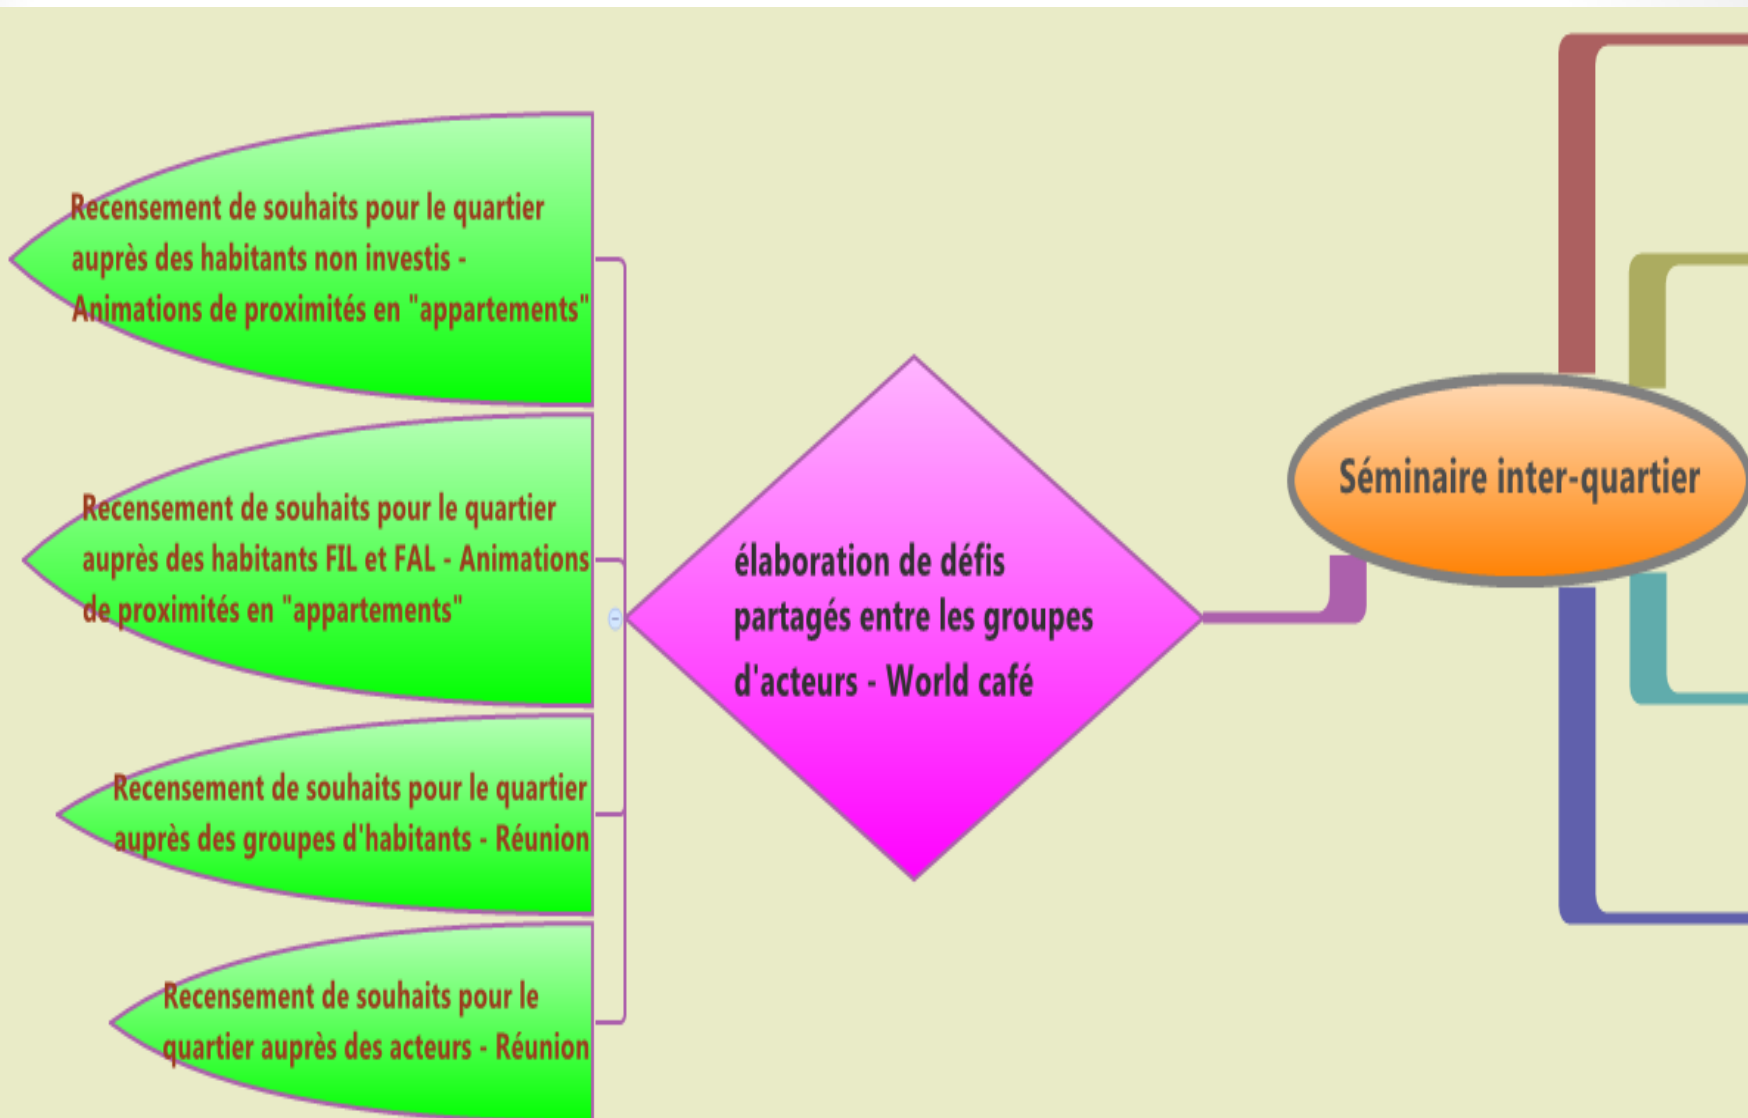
Recensement de souhaits pour le quartier auprès des habitants non investis - Animations de proximités en "appartements"

Recensement de souhaits pour le quartier auprès des habitants FIL et FAL - Animations de proximités en "appartements"

Recensement de souhaits pour le quartier auprès des groupes d'habitants - Réunion

Recensement de souhaits pour le quartier auprès des acteurs - Réunion

élaboration de défis partagés entre les groupes d'acteurs - World café

Séminaire inter-quartier